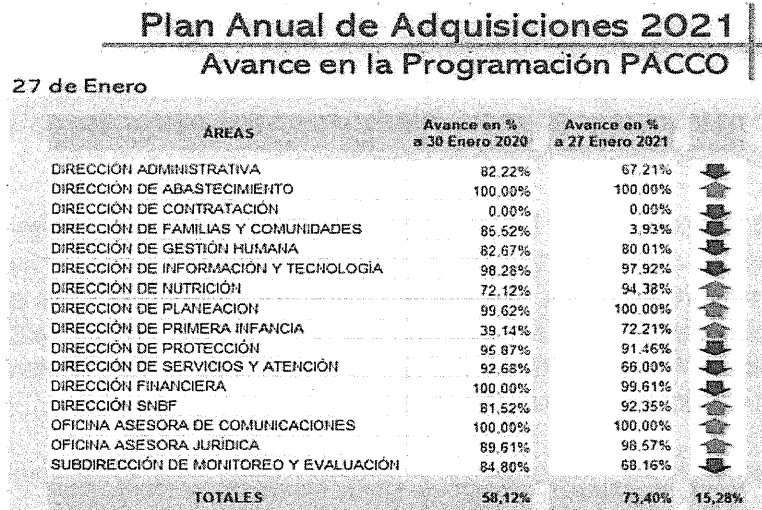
Plan Anual de Adquisiciones 2021
Avance en la Programación PACCO

27 de Enero

| ÁREAS | Avance en % a 30 Enero 2020 | Avance en % a 27 Enero 2021 | |
|---|---|---|---|
| DIRECCIÓN ADMINISTRATIVA | 82,22% | 67,21% | |
| DIRECCIÓN DE ABASTECIMIENTO | 100,00% | 100,00% | |
| DIRECCIÓN DE CONTRATACIÓN | 0,00% | 0,00% | |
| DIRECCIÓN DE FAMILIAS Y COMUNIDADES | 85,52% | 3,93% | |
| DIRECCIÓN DE GESTIÓN HUMANA | 82,67% | 80,01% | |
| DIRECCIÓN DE INFORMACIÓN Y TECNOLOGÍA | 98,28% | 97,92% | |
| DIRECCIÓN DE NUTRICIÓN | 72,12% | 94,38% | |
| DIRECCIÓN DE PLANEACION | 99,62% | 100,00% | |
| DIRECCIÓN DE PRIMERA INFANCIA | 39,14% | 72,21% | |
| DIRECCIÓN DE PROTECCIÓN | 95,87% | 91,46% | |
| DIRECCIÓN DE SERVICIOS Y ATENCIÓN | 92,68% | 66,00% | |
| DIRECCIÓN FINANCIERA | 100,00% | 99,61% | |
| DIRECCIÓN SNBF | 81,52% | 92,35% | |
| OFICINA ASESORA DE COMUNICACIONES | 100,00% | 100,00% | |
| OFICINA ASESORA JURÍDICA | 89,61% | 98,57% | |
| SUBDIRECCIÓN DE MONITOREO Y EVALUACIÓN | 84,80% | 68,16% | |
| TOTALES | 58,12% | 73,40% | 15,28% |